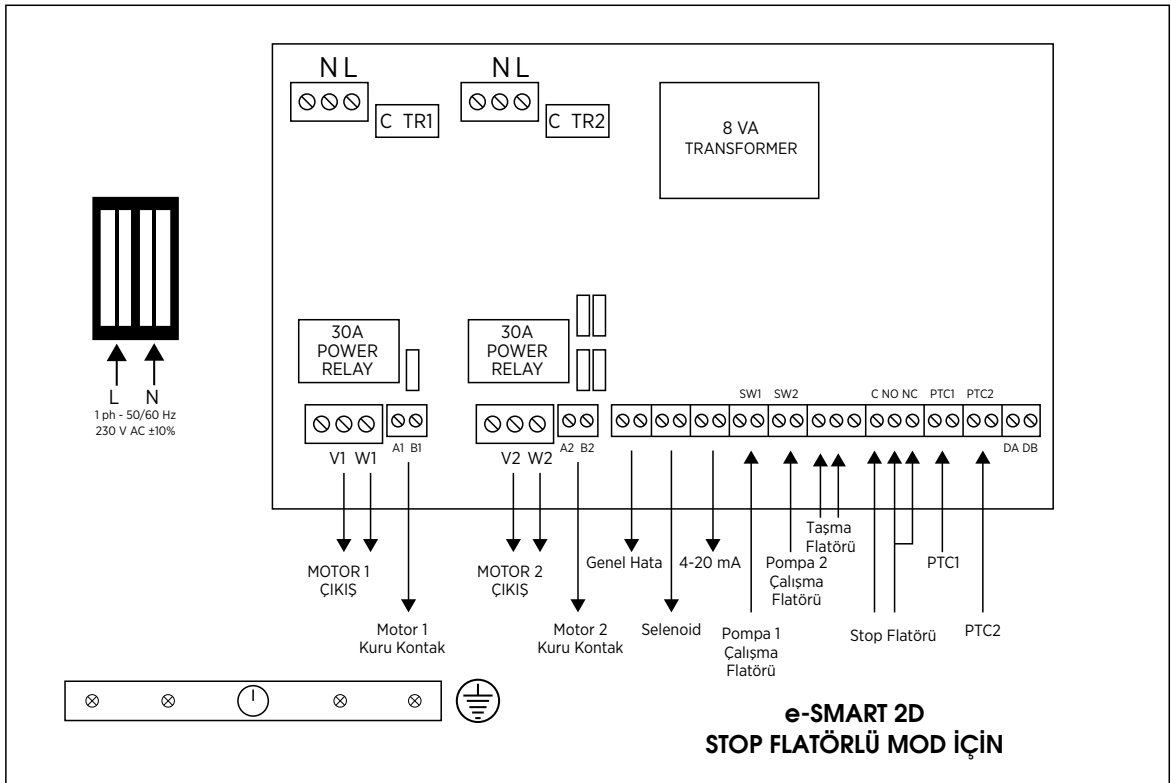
N L

C TR1

N L

C TR2

8 VA
TRANSFORMER

L N
1 ph - 50/60 Hz
230 V AC ±10%

30A
POWER
RELAY

30A
POWER
RELAY

V1 W1 A1 B1

V2 W2 A2 B2

SW1 SW2 C NO NC PTC1 PTC2 DA DB

MOTOR 1
ÇIKIŞ

Motor 1
Kuru Kontak

MOTOR 2
ÇIKIŞ

Motor 2
Kuru Kontak

Genel Hata

Selenoid

4-20 mA

Pompa 1
Çalışma
Flatörü

Pompa 2
Çalışma
Flatörü

Taşma
Flatörü

Stop Flatörü

PTC1

PTC2

e-SMART 2D
STOP FLATÖRLÜ MOD İÇİN